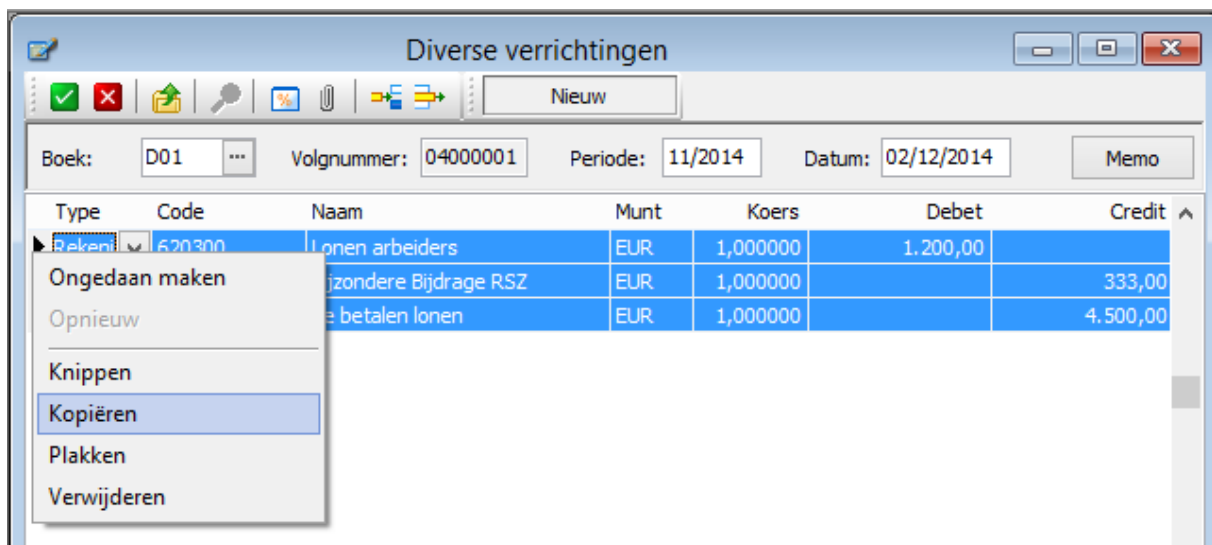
Diverse verrichtingen

Nieuw

Boek: D01 ... Volgnummer: 04000001 Periode: 11/2014 Datum: 02/12/2014 Memo

| Type | Code | Naam | Munt | Koers | Debet | Credit |
|---|---|---|---|---|---|---|
| Rekeni | 620300 | Lonen arbeiders | EUR | 1,000000 | 1.200,00 | |
| | | ijzondere Bijdrage RSZ | EUR | 1,000000 | | 333,00 |
| | | e betalen lonen | EUR | 1,000000 | | 4.500,00 |

Ongedaan maken
Opnieuw
Knippen
Kopiëren
Plakken
Verwijderen